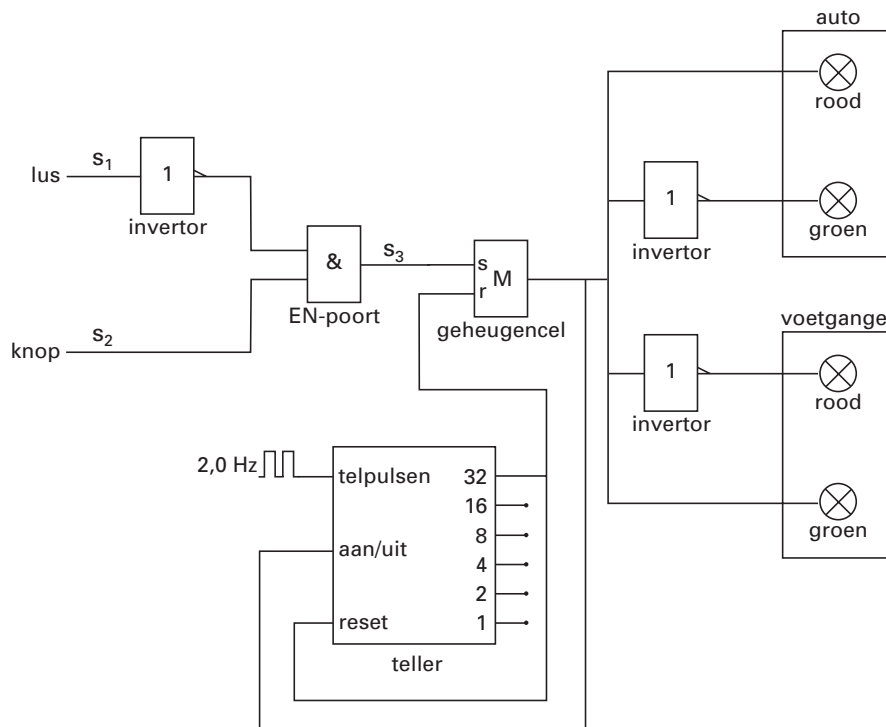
auto

rood

groen

voetgange

rood

groen

lus

$s_1$

1

invertor

knop

$s_2$

&

EN-poort

$s_3$

s

r

M

geheugencel

1

invertor

1

invertor

2,0 Hz

telpulsen

aan/uit

reset

teller

32

16

8

4

2

1